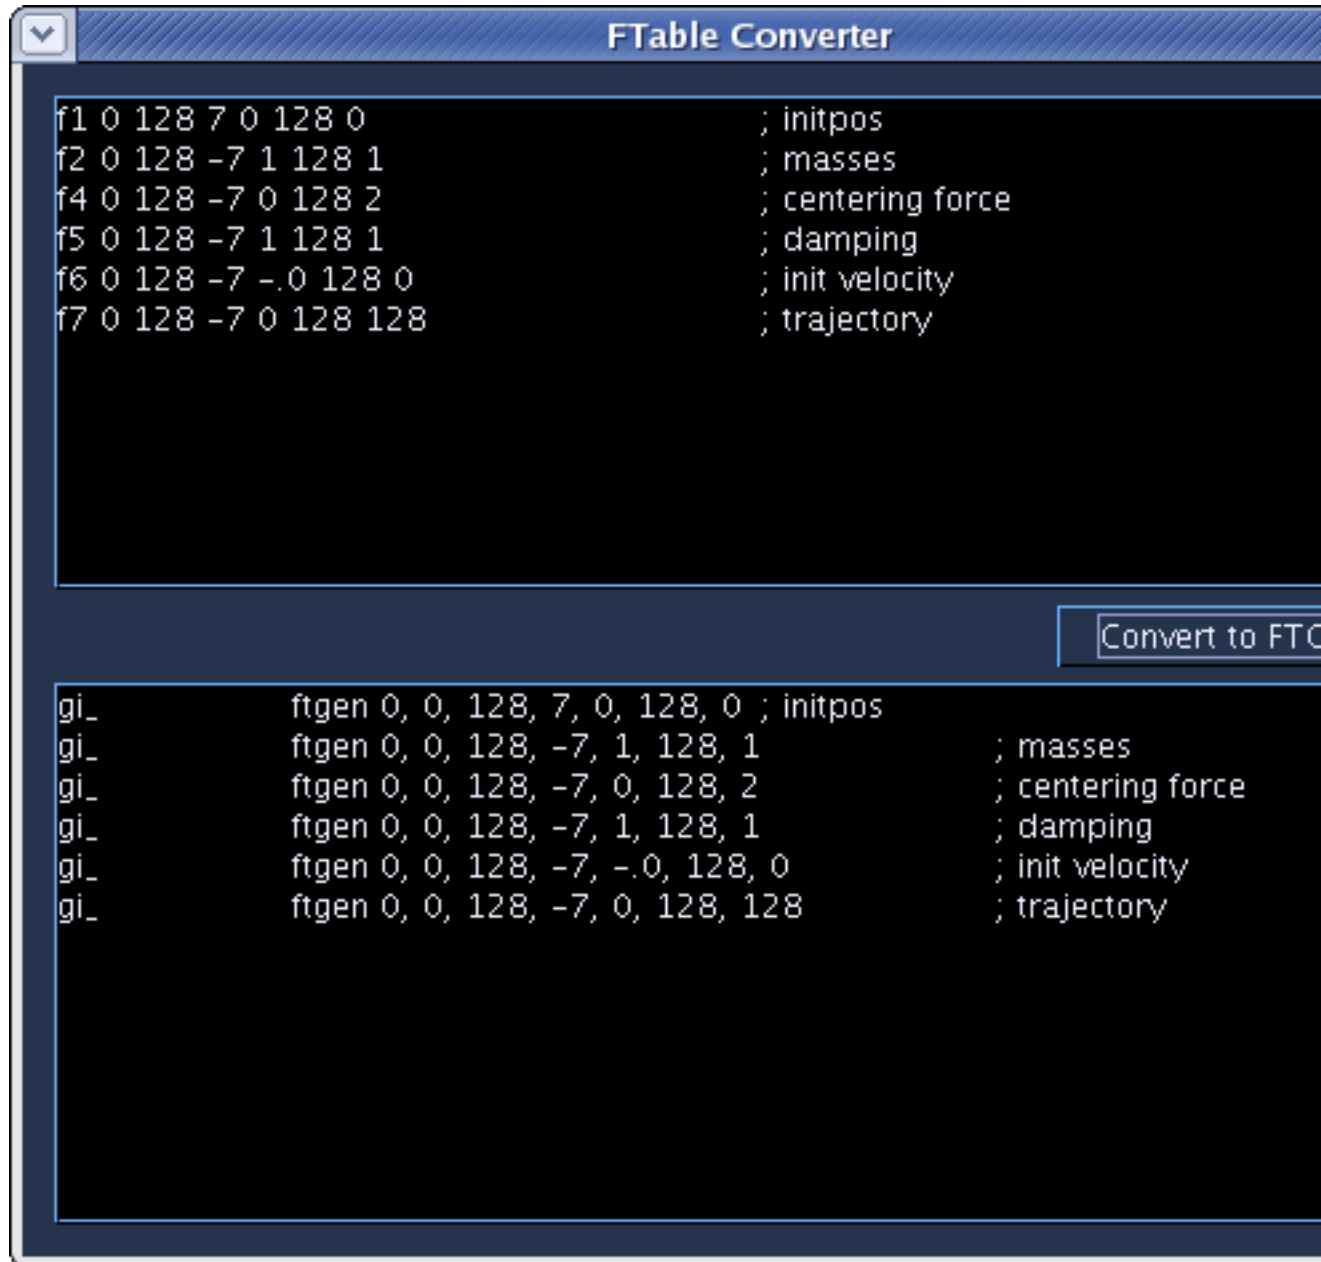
FTable Converter

f1 0 128 7 0 128 0 ; initpos
f2 0 128 -7 1 128 1 ; masses
f4 0 128 -7 0 128 2 ; centering force
f5 0 128 -7 1 128 1 ; damping
f6 0 128 -7 -.0 128 0 ; init velocity
f7 0 128 -7 0 128 128 ; trajectory

Convert to FTC

gi_ ftgen 0, 0, 128, 7, 0, 128, 0 ; initpos
gi_ ftgen 0, 0, 128, -7, 1, 128, 1 ; masses
gi_ ftgen 0, 0, 128, -7, 0, 128, 2 ; centering force
gi_ ftgen 0, 0, 128, -7, 1, 128, 1 ; damping
gi_ ftgen 0, 0, 128, -7, -.0, 128, 0 ; init velocity
gi_ ftgen 0, 0, 128, -7, 0, 128, 128 ; trajectory